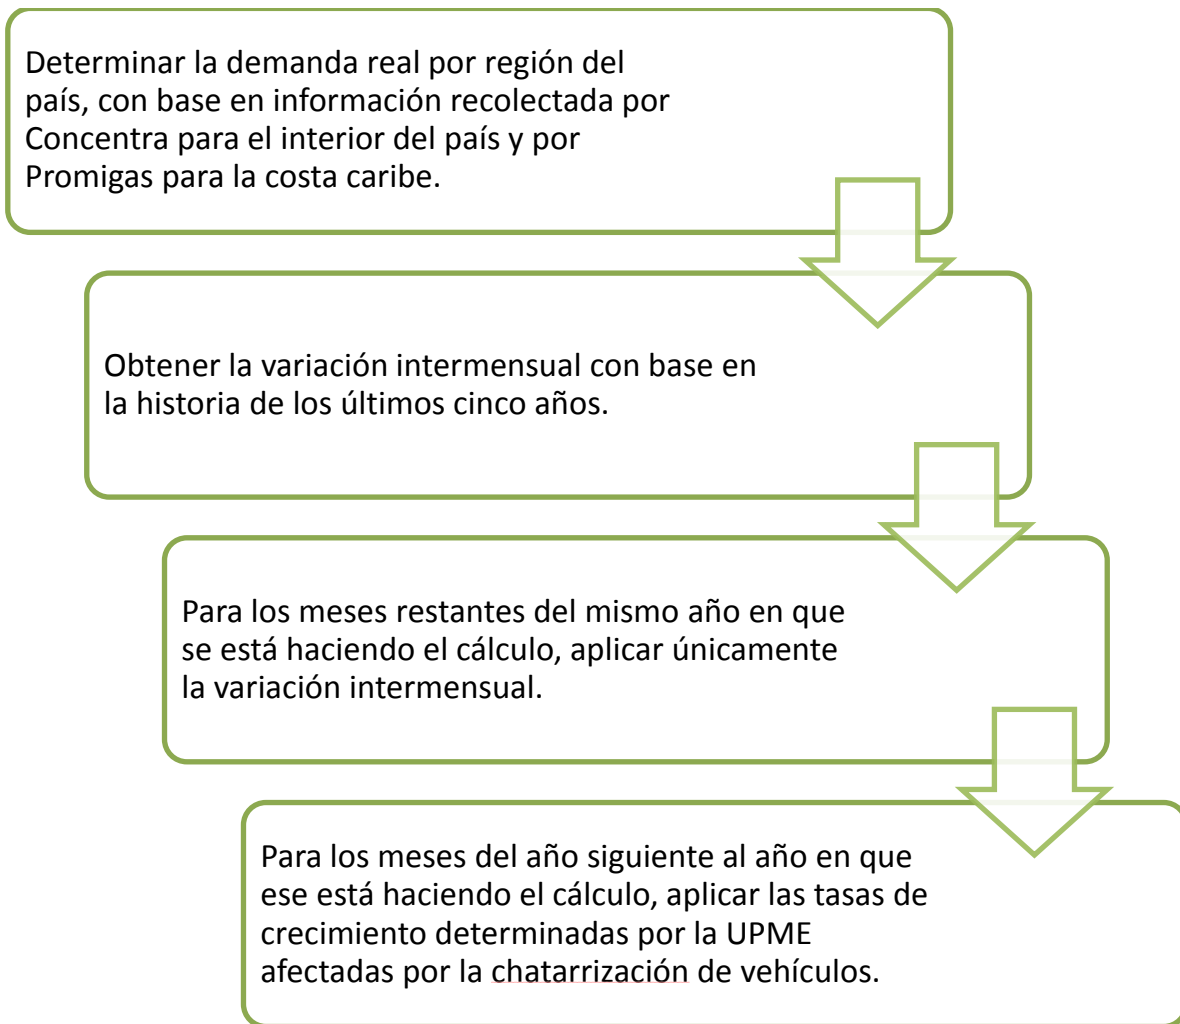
Determinar la demanda real por región del país, con base en información recolectada por Concentra para el interior del país y por Promigas para la costa caribe.

Obtener la variación intermensual con base en la historia de los últimos cinco años.

Para los meses restantes del mismo año en que se está haciendo el cálculo, aplicar únicamente la variación intermensual.

Para los meses del año siguiente al año en que ese está haciendo el cálculo, aplicar las tasas de crecimiento determinadas por la UPME afectadas por la chatarrización de vehículos.